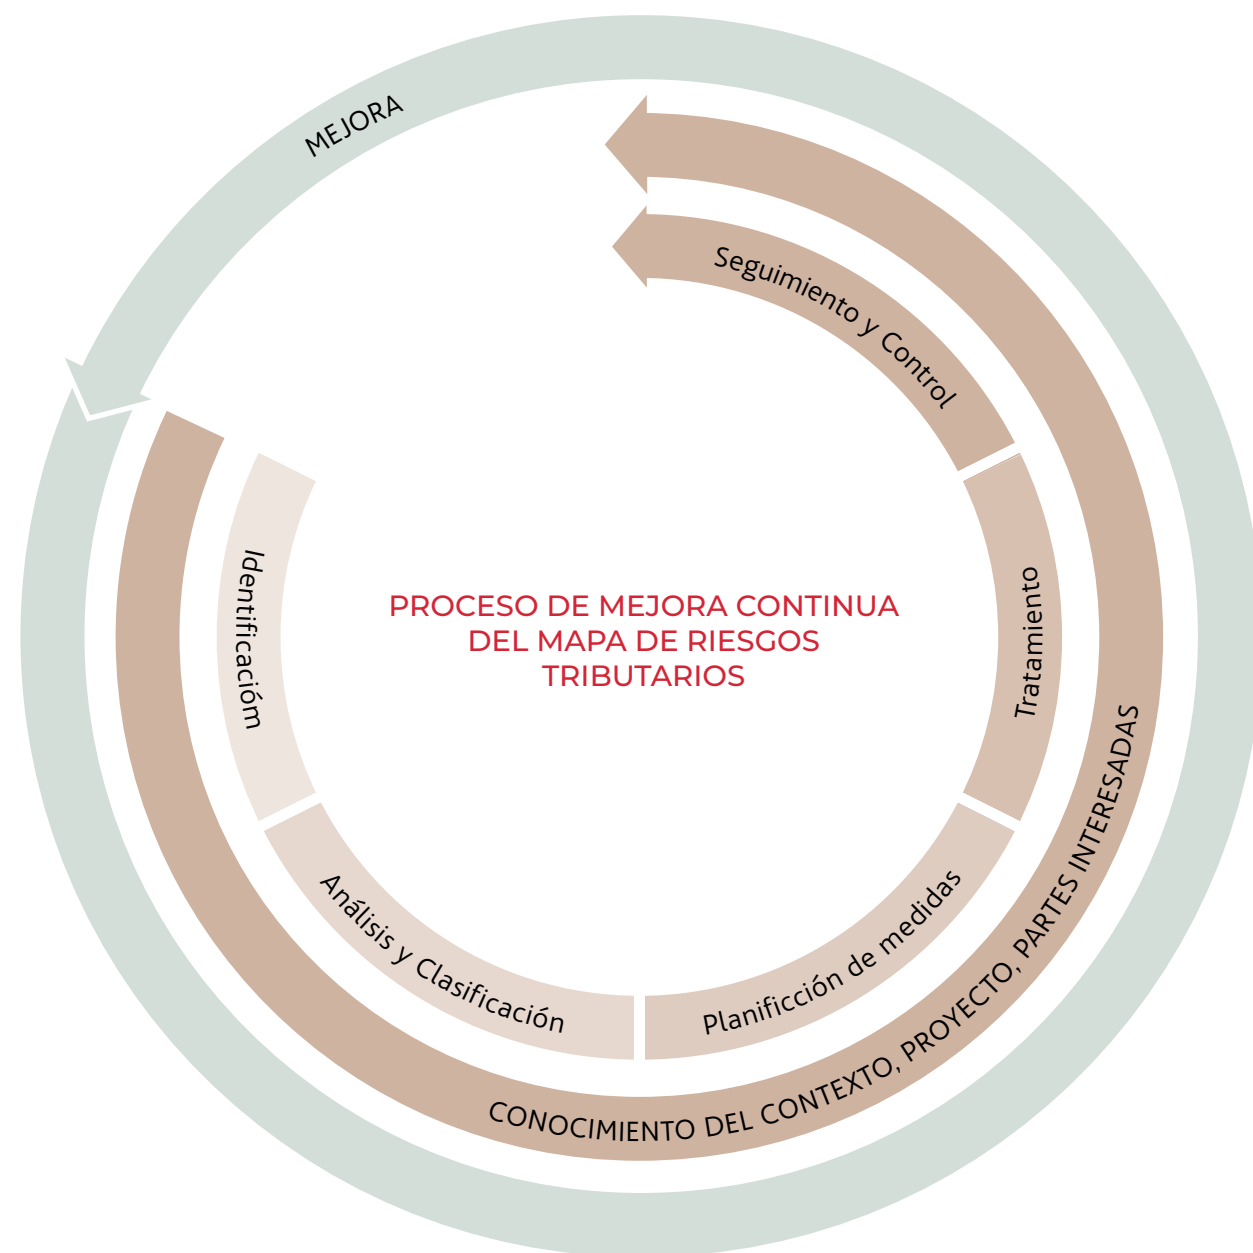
MEJORA

Seguimiento y Control

Identificacióm

PROCESO DE MEJORA CONTINUA DEL MAPA DE RIESGOS TRIBUTARIOS

Tratamiento

Análisis y Clasificación

Planificcíón de medidas

CONOCIMIENTO DEL CONTEXTO, PROYECTO, PARTES INTERESADAS